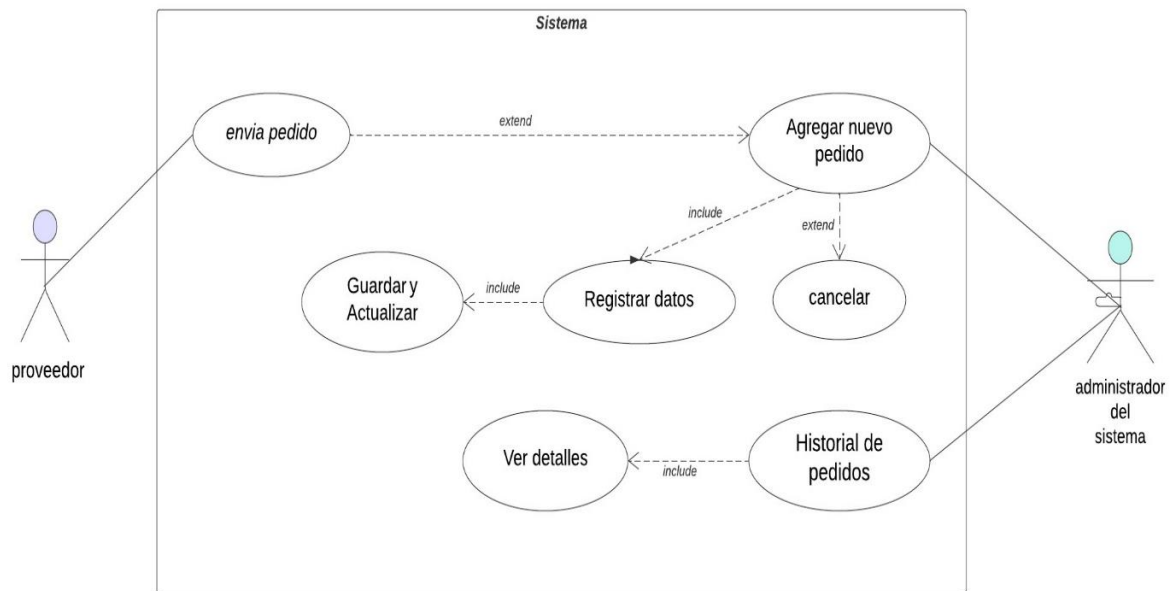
Sistema

envia pedido

extend

Agregar nuevo pedido

include

extend

Guardar y Actualizar

include

Registrar datos

cancelar

proveedor

administrador del sistema

Ver detalles

include

Historial de pedidos